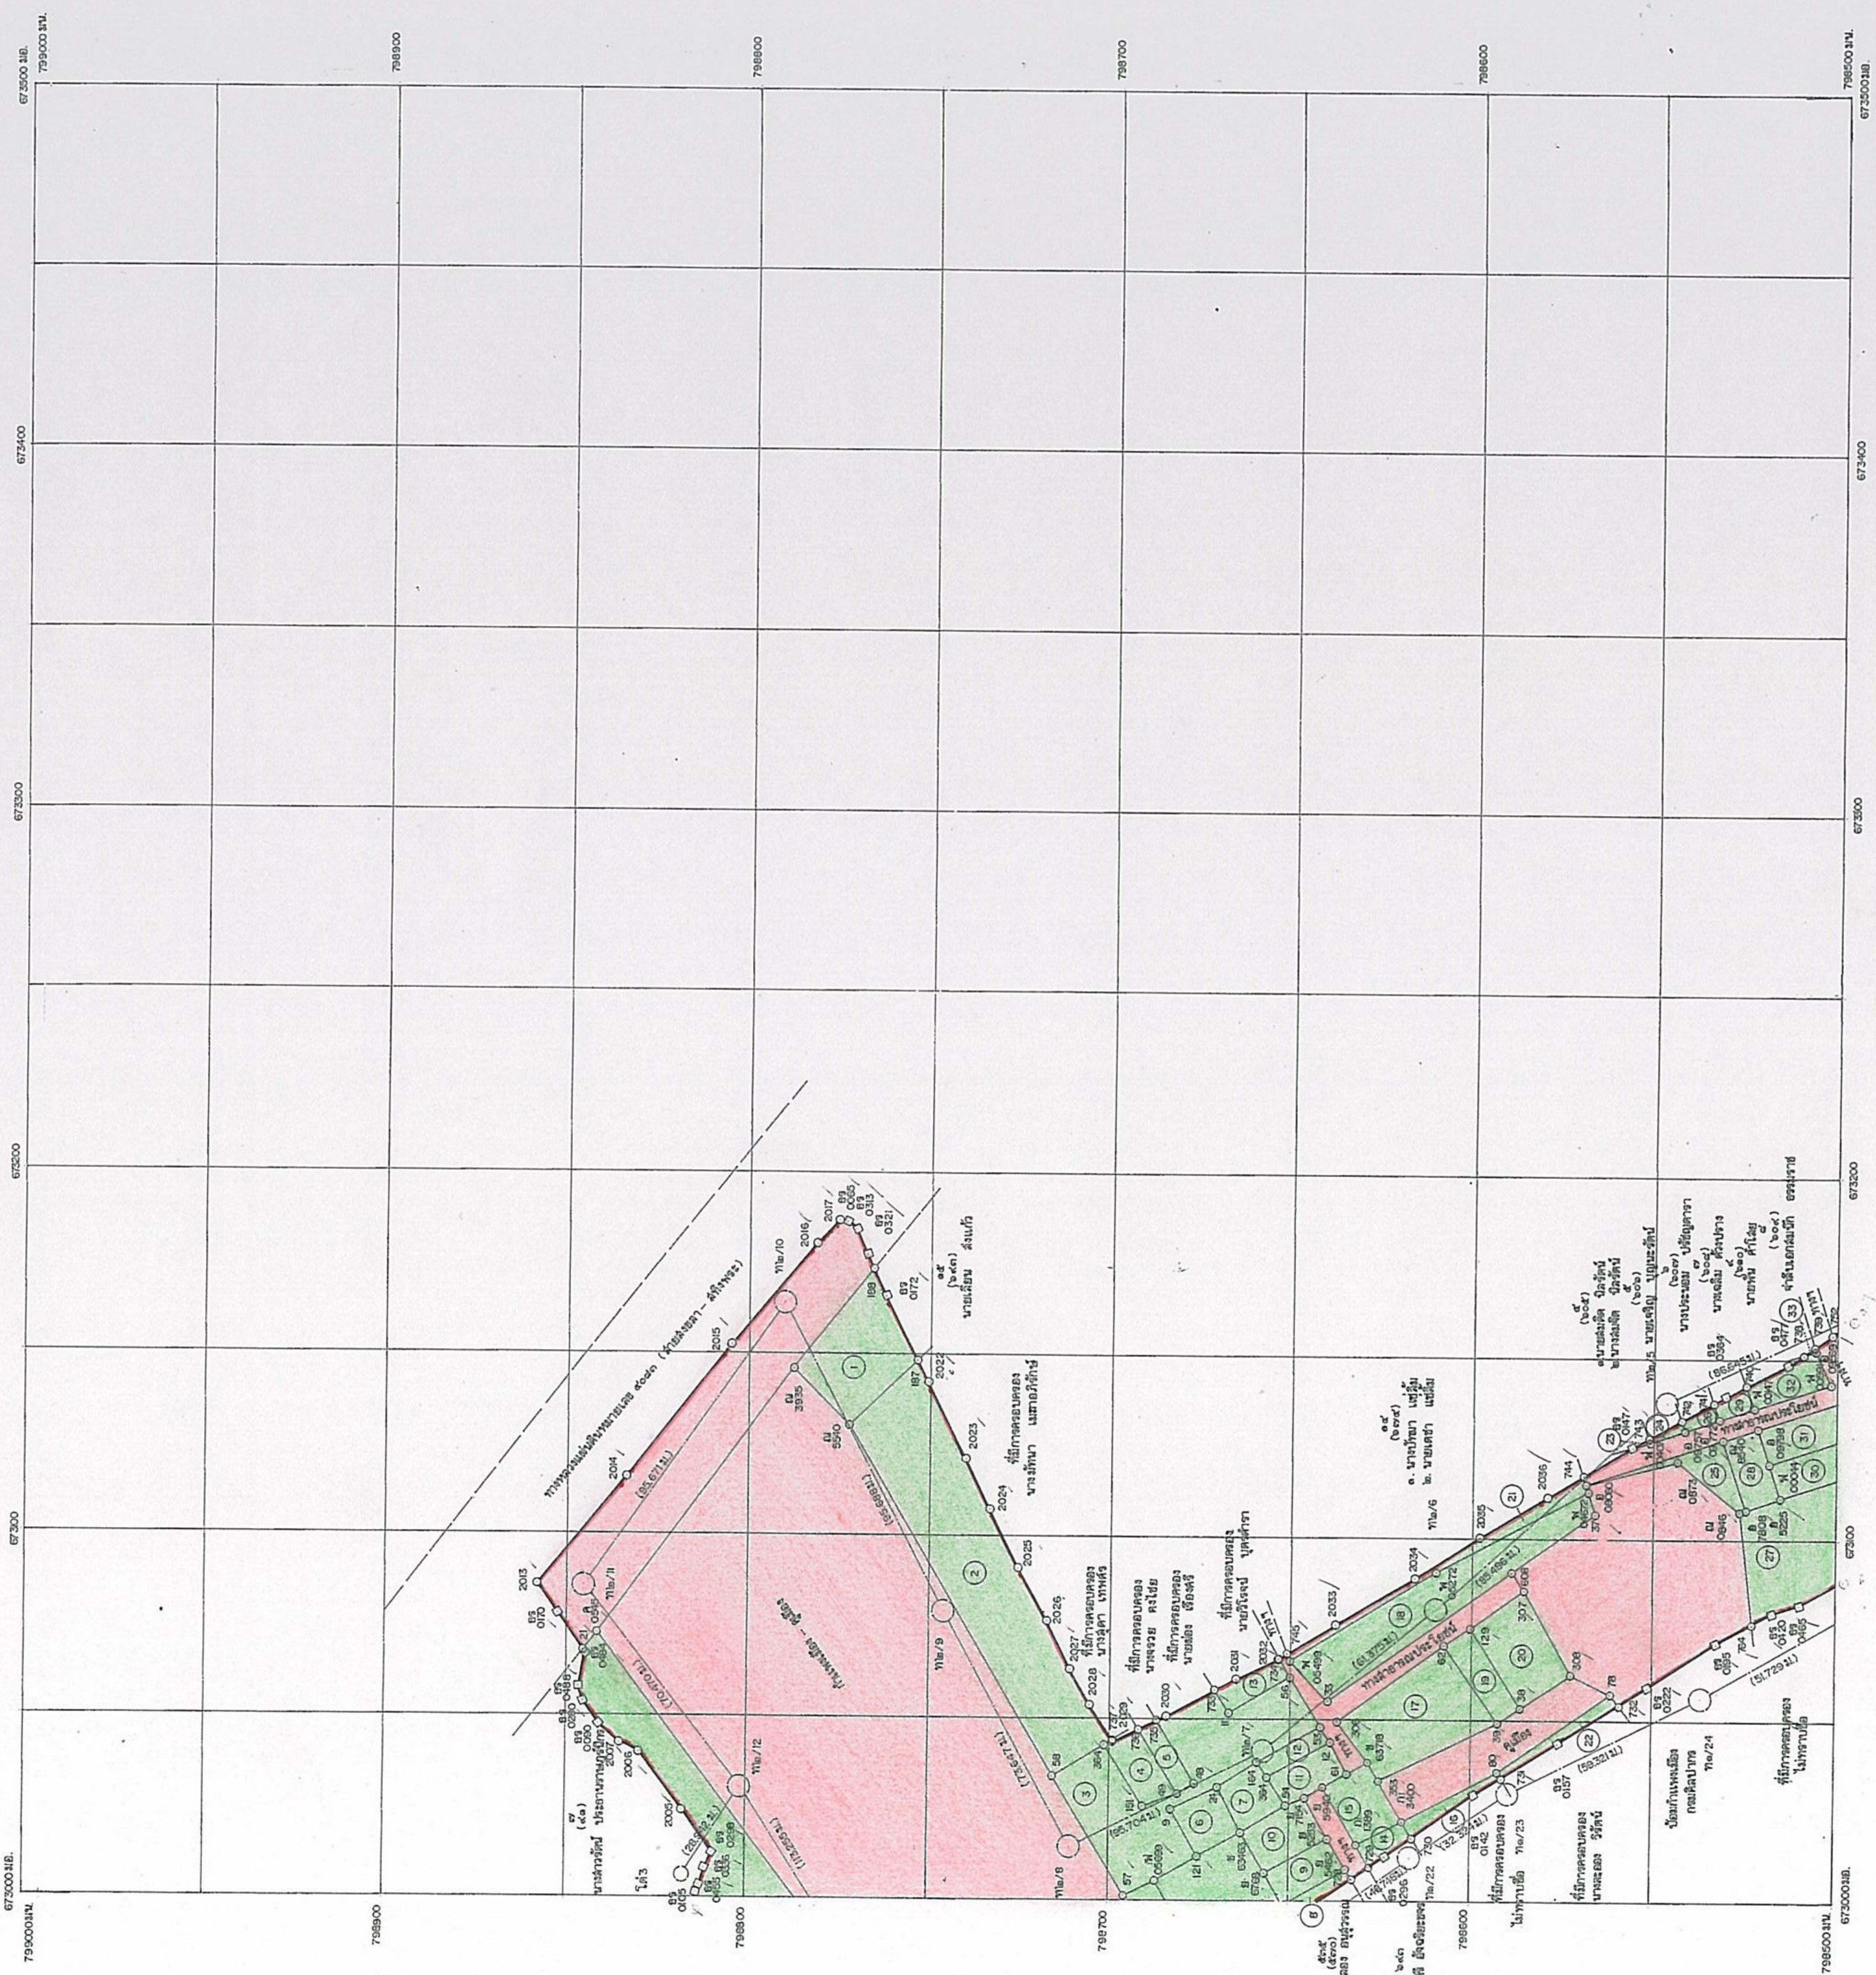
673500 มน.
799000 มน.
798900
798800
798700
798600
798500 มน.
673500 มน.
673400
673400
673300
673300
673200
673200
673300
673300
673000 มน.
799000 มน.
798900
798800
798700
798600
798500 มน.
673000 มน.

ทางหลวงแผ่นดินหมายเลข ๔๐๗ (หาดใหญ่ - สงขลา)
ทล/10
ทล/11
ทล/12
ทล/9
ทล/8
ทล/7
ทล/6
ทล/5
ทล/22
ทล/23
ทล/24
ที่มีการครอบครอง นางทำนา เนตรภักดิ์
ที่มีการครอบครอง นางสุดา เทพศรี
ที่มีการครอบครอง นางจรวย สงไข่
ที่มีการครอบครอง นายเล่อ เพียงศรี
ที่มีการครอบครอง นายวิโรจน์ บุตรทรา
ที่มีการครอบครอง ไม่ทราบชื่อ
ที่มีการครอบครอง นางละออง วิรัตน์
ที่มีการครอบครอง ไม่ทราบชื่อ
นายเฉียบ ส่งแก้ว
นางวารัชฎ์ ประชาวาญฤทัย
โฉนด
ป้อมตำรวจเมือง กรมศิลปากร
ทางสาธารณประโยชน์
2013
2014
2015
2016
2017
2022
2023
2024
2025
2026
2027
2028
2029
2030
2031
2032
2033
2034
2035
2036
2005
2006
2007
(95.67 ม.)
(85.95 ม.)
(173.47 ม.)
(95.70 ม.)
(85.26 ม.)
(51.72 ม.)
(32.35 ม.)
(58.32 ม.)
1
2
3
4
5
6
7
8
9
10
11
12
13
14
15
16
17
18
19
20
21
22
23
24
25
26
27
28
29
30
31
32
33